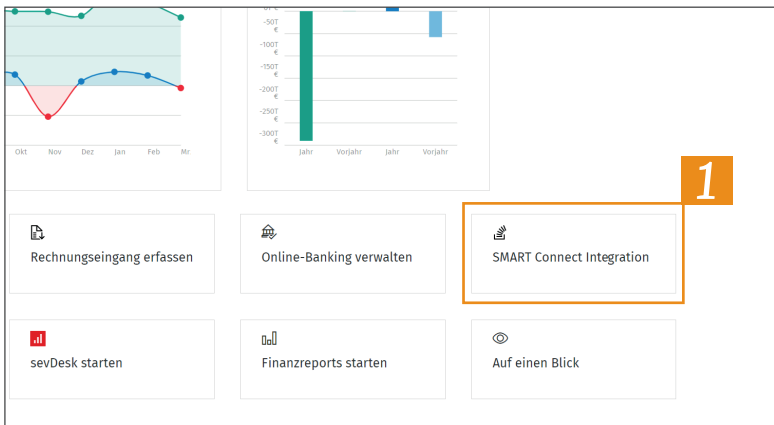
Okt Nov Dez Jan Feb Mr

0T €
-50T €
-100T €
-150T €
-200T €
-250T €
-300T €

Jahr Vorjahr Jahr Vorjahr

1

Rechnungseingang erfassen

Online-Banking verwalten

SMART Connect Integration

sevDesk starten

Finanzreports starten

Auf einen Blick